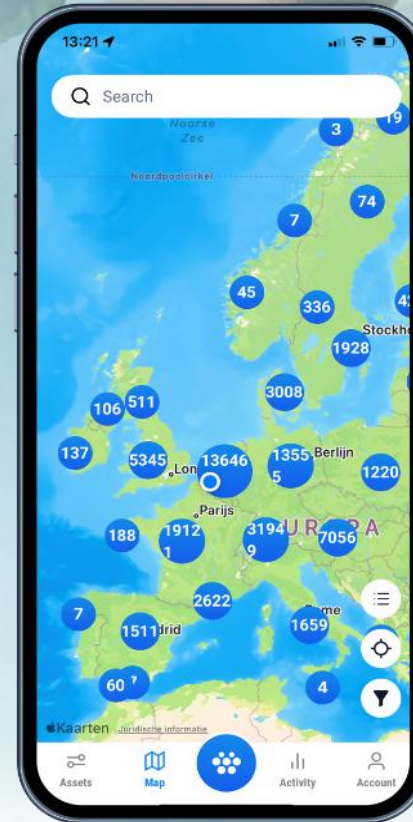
13:21

Search

Noorse Zee

Noordpoolcirkel

3

19

74

7

45

336

4

Stockh

1928

3008

106

511

137

5345

Lon

13646

1355 5

Berlijn

1220

Parijs

188

1912 1

3194 9

URPA

7056

2622

7

1511

drid

1659

Rome

60

7

4

Kaarten

Juridische informatie

Assets

Map

Activity

Account